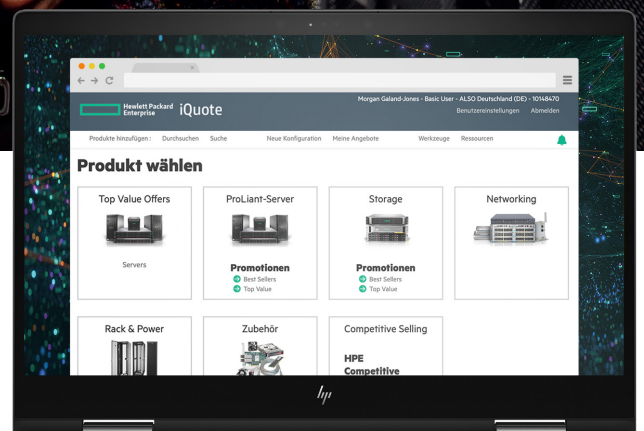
Hewlett Packard Enterprise iQuote

Morgan Galand-Jones - Basic User - ALSO Deutschland (DE) - 10148470

Benutzereinstellungen Abmelden

Produkte hinzufügen : Durchsuchen Suche Neue Konfiguration Meine Angebote Werkzeuge Ressourcen

Produkt wählen

Top Value Offers

Servers

ProLiant-Server

Promotionen

Best Sellers

Top Value

Storage

Promotionen

Best Sellers

Top Value

Networking

Rack & Power

Zubehör

Competitive Selling

HPE Competitive